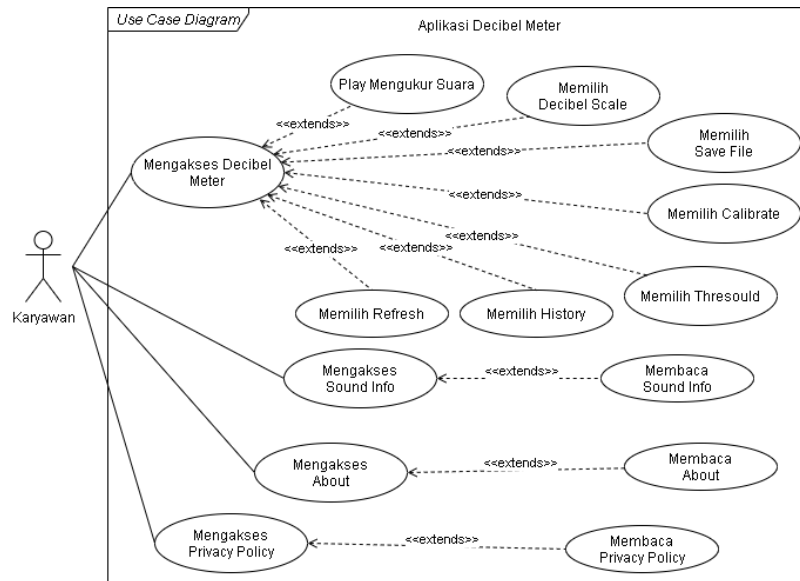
Use Case Diagram

Aplikasi Decibel Meter

Karyawan

Mengakses Decibel Meter

Play Mengukur Suara

Memilih Decibel Scale

Memilih Save File

Memilih Calibrate

Memilih Thresould

Memilih History

Memilih Refresh

<<extends>>

<<extends>>

<<extends>>

<<extends>>

<<extends>>

<<extends>>

<<extends>>

Mengakses Sound Info

<<extends>>

Membaca Sound Info

Mengakses About

<<extends>>

Membaca About

Mengakses Privacy Policy

<<extends>>

Membaca Privacy Policy